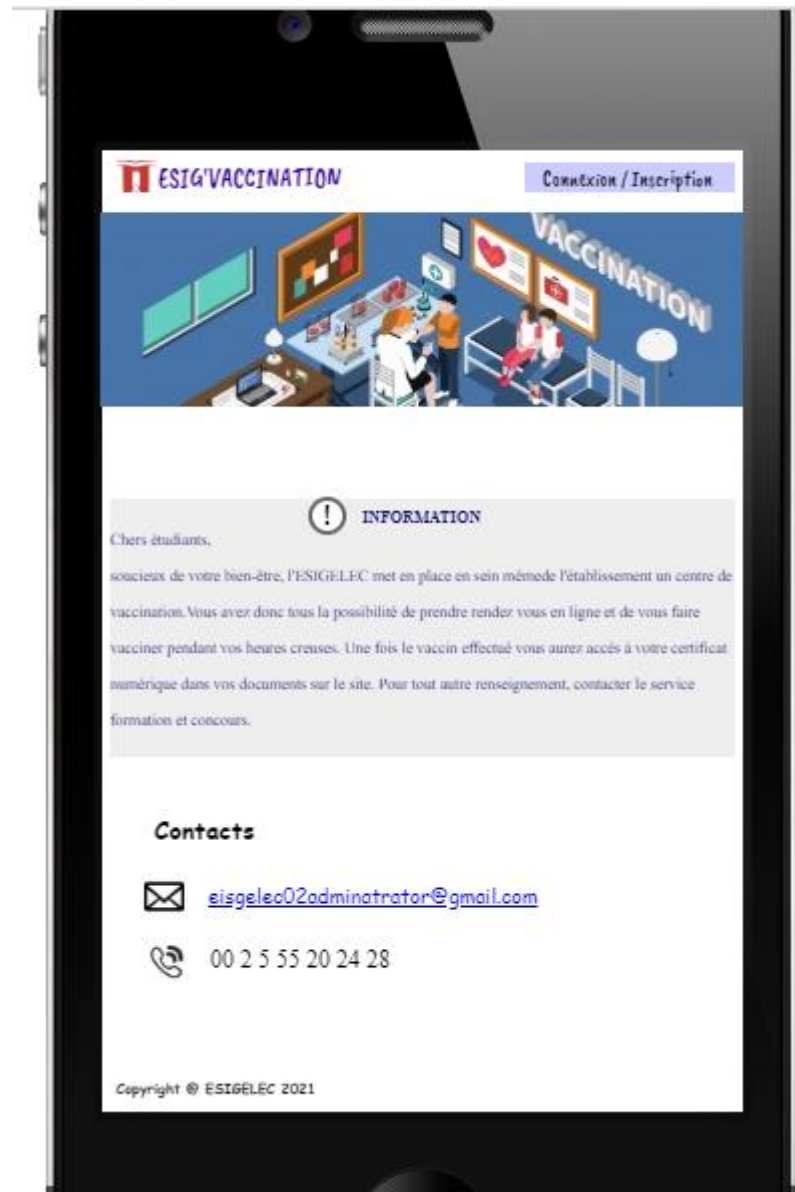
ESIG'VACCINATION

Connexion / Inscription

VACCINATION

INFORMATION

Chers étudiants,

soucieux de votre bien-être, l'ESIGELEC met en place en sein mémede l'établissement un centre de vaccination.Vous avez donc tous la possibilité de prendre render vous en ligne et de vous faire vacciner pendant vos heures creuses. Une fois le vaccin effectué vous aurez accés à votre certificat numérique dans vos documents sur le site. Pour tout autre renseignement, contacter le service formation et concours.

Contacts

eisgelec02adminatrator@gmail.com

00 2 5 55 20 24 28

Copyright © ESIGELEC 2021